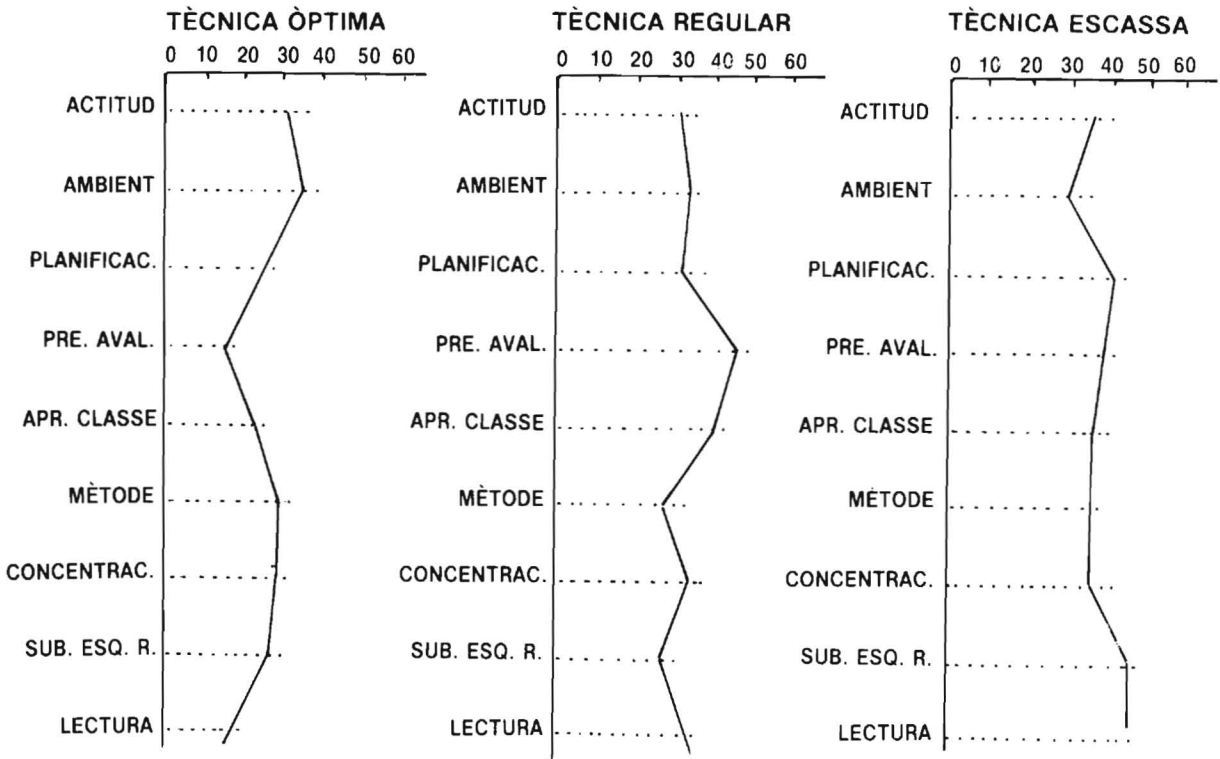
TÈCNICA ÒPTIMA
0 10 20 30 40 50 60
ACTITUD
AMBIENT
PLANIFICAC.
PRE. AVAL.
APR. CLASSE
MÈTODE
CONCENTRAC.
SUB. ESQ. R.
LECTURA

TÈCNICA REGULAR
0 10 20 30 40 50 60
ACTITUD
AMBIENT
PLANIFICAC.
PRE. AVAL.
APR. CLASSE
MÈTODE
CONCENTRAC.
SUB. ESQ. R.
LECTURA

TÈCNICA ESCASSA
0 10 20 30 40 50 60
ACTITUD
AMBIENT
PLANIFICAC.
PRE. AVAL.
APR. CLASSE
MÈTODE
CONCENTRAC.
SUB. ESQ. R.
LECTURA